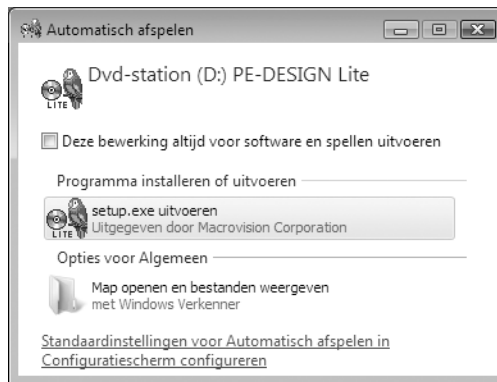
Automatisch afspelen

Dvd-station (D:) PE-DESIGN Lite

LITE

Deze bewerking altijd voor software en spellen uitvoeren

Programma installeren of uitvoeren

setup.exe uitvoeren
Uitgegeven door Macrovision Corporation

LITE

Opties voor Algemeen

Map openen en bestanden weergeven
met Windows Verkenner

Standaardinstellingen voor Automatisch afspelen in Configuratiescherm configureren